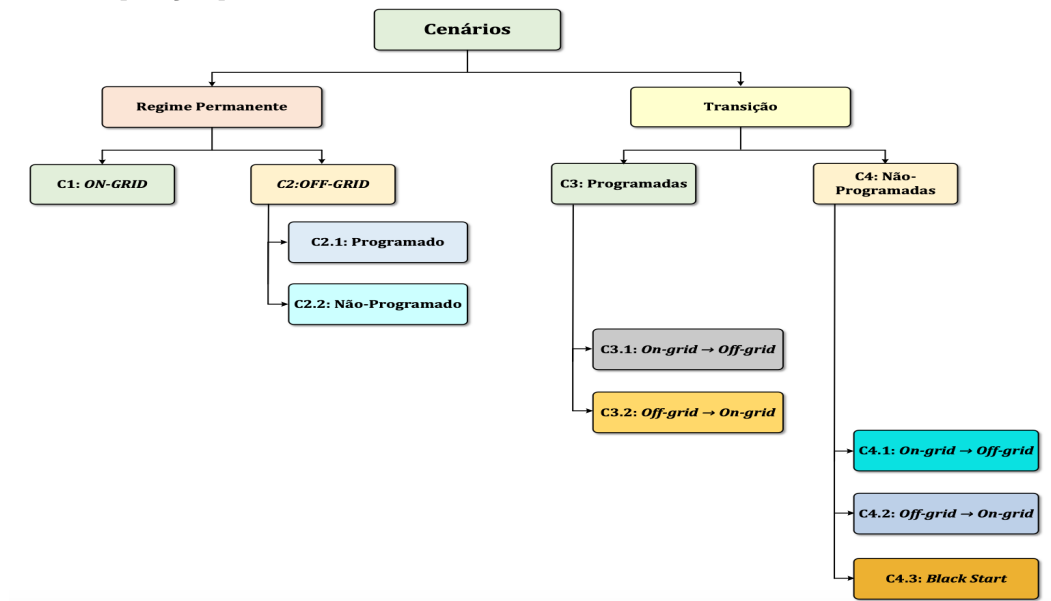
Cenários

Regime Permanente

Transição

C1: ON-GRID

C2:OFF-GRID

C2.1: Programado

C2.2: Não-Programado

C3: Programadas

C3.1: On-grid → Off-grid

C3.2: Off-grid → On-grid

C4: Não-Programadas

C4.1: On-grid → Off-grid

C4.2: Off-grid → On-grid

C4.3: Black Start